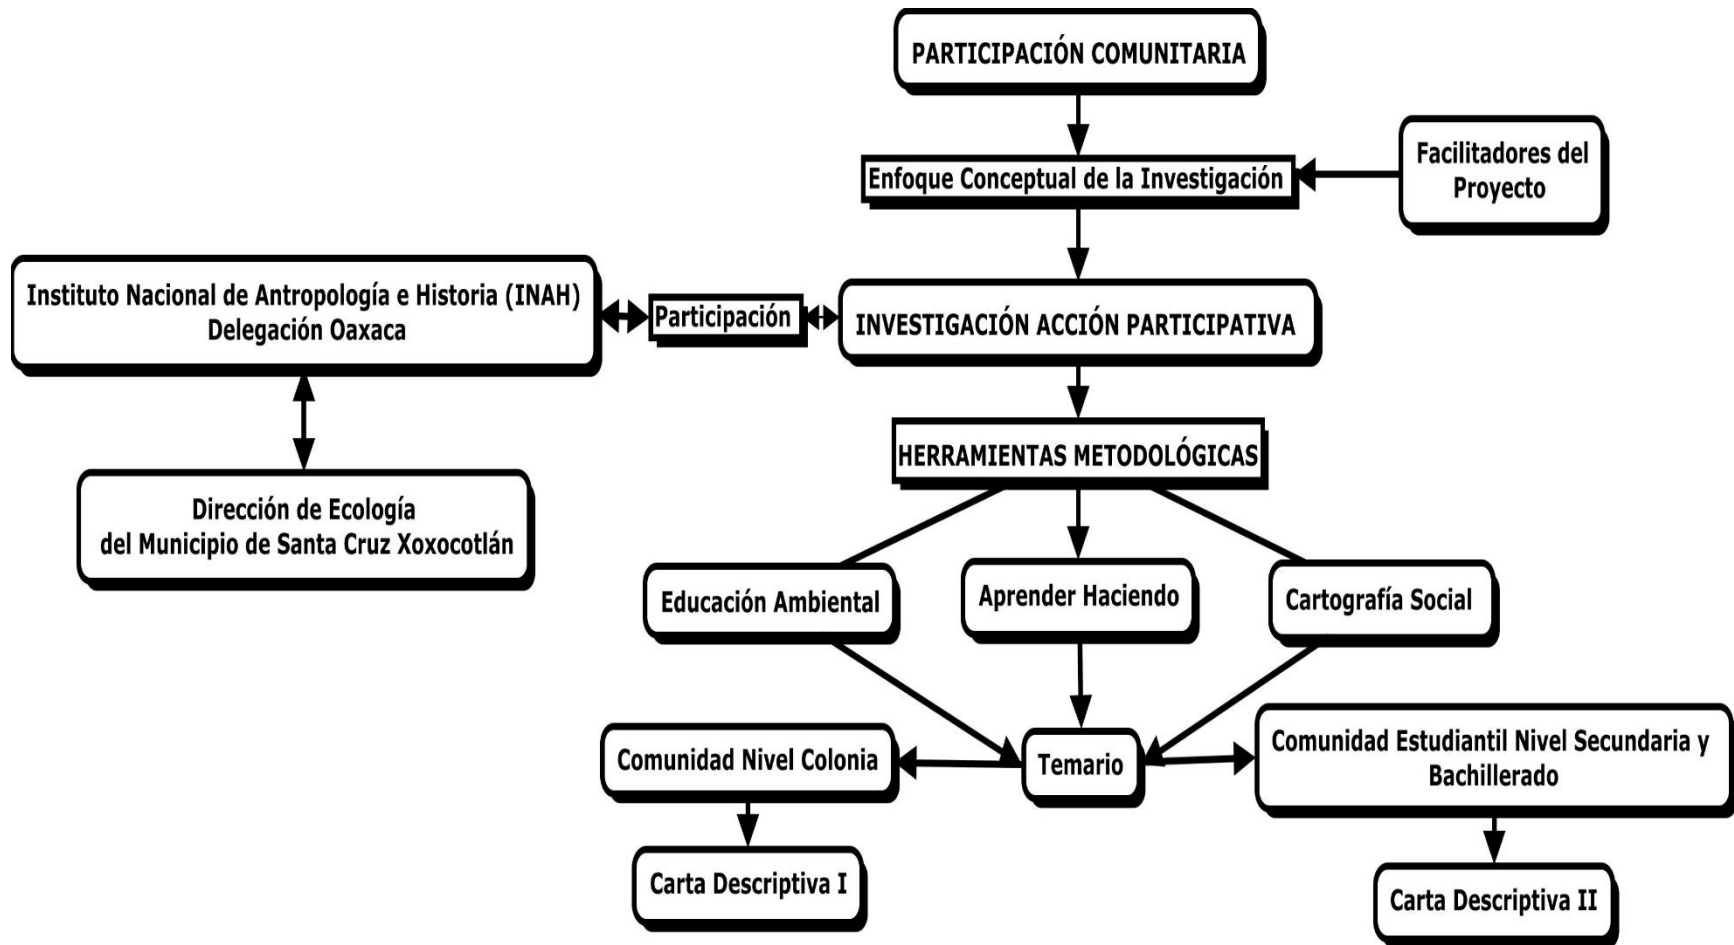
PARTICIPACIÓN COMUNITARIA

Enfoque Conceptual de la Investigación

Facilitadores del Proyecto

Instituto Nacional de Antropología e Historia (INAH) Delegación Oaxaca

Participación

INVESTIGACIÓN ACCIÓN PARTICIPATIVA

Dirección de Ecología del Municipio de Santa Cruz Xoxocotlán

HERRAMIENTAS METODOLÓGICAS

Educación Ambiental

Aprender Haciendo

Cartografía Social

Comunidad Nivel Colonia

Temario

Comunidad Estudiantil Nivel Secundaria y Bachillerado

Carta Descriptiva I

Carta Descriptiva II